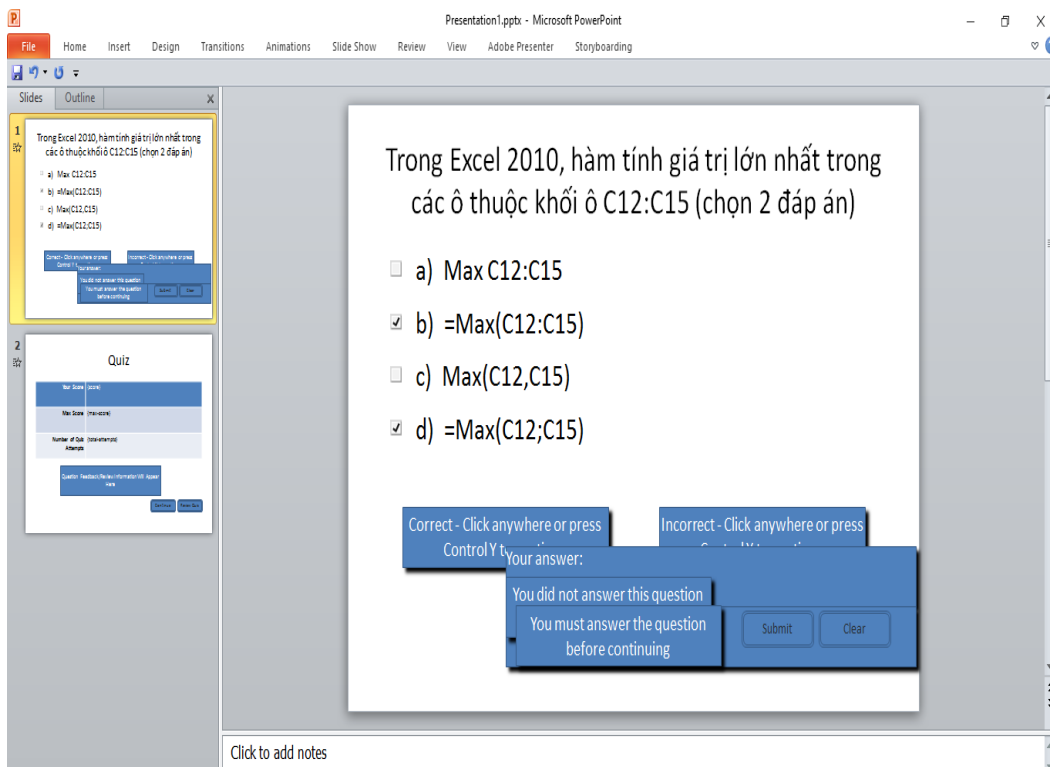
Presentation1.pptx - Microsoft PowerPoint

File Home Insert Design Transitions Animations Slide Show Review View Adobe Presenter Storyboarding

Slides Outline

1

Trong Excel 2010, hàm tính giá trị lớn nhất trong các ô thuộc khối ô C12:C15 (chọn 2 đáp án)

a) Max C12:C15
b) =Max(C12:C15)
c) Max(C12,C15)
d) =Max(C12;C15)

2

Quiz

| Your Score | {score} |
|---|---|
| Max Score | {max-score} |
| Number of Quiz Attempts | {total-attempts} |

Question Feedback/Review Information Will Appear Here

Trong Excel 2010, hàm tính giá trị lớn nhất trong các ô thuộc khối ô C12:C15 (chọn 2 đáp án)

a) Max C12:C15

b) =Max(C12:C15)

c) Max(C12,C15)

d) =Max(C12;C15)

Correct - Click anywhere or press Control Y t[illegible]

Incorrect - Click anywhere or press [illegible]

Your answer:

You did not answer this question

You must answer the question before continuing

Submit

Clear

Click to add notes